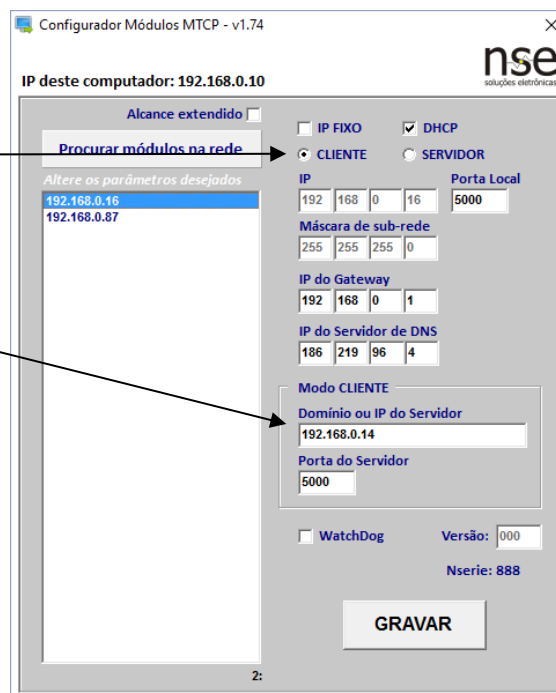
Configurador Módulos MTCP - v1.74

IP deste computador: 192.168.0.10

nse
soluções eletrônicas

Alcance extendido

Procurar módulos na rede

Altere os parâmetros desejados

192.168.0.16
192.168.0.87

2:

IP FIXO
DHCP
CLIENTE
SERVIDOR

IP
192 168 0 16

Porta Local
5000

Máscara de sub-rede
255 255 255 0

IP do Gateway
192 168 0 1

IP do Servidor de DNS
186 219 96 4

Modo CLIENTE

Domínio ou IP do Servidor
192.168.0.14

Porta do Servidor
5000

WatchDog

Versão: 000

Nserie: 888

GRAVAR